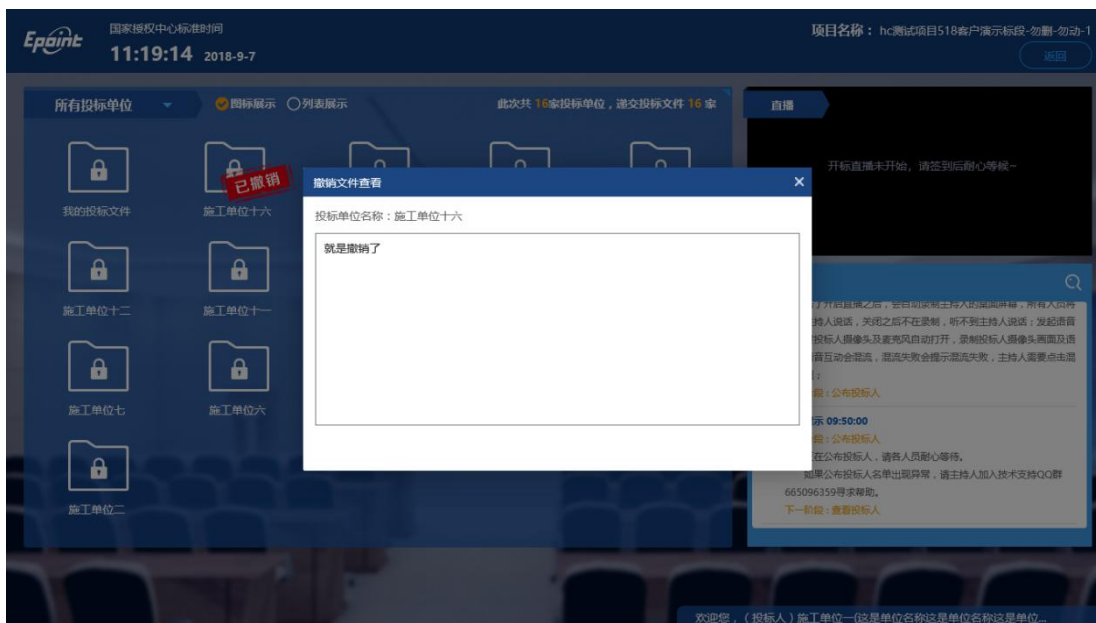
Epoint 国家授时中心标准时间
11:19:14 2018-9-7

项目名称：hc测试项目518客户演示标段-勿删-勿动-1
返回

所有投标单位
图标展示 列表展示
此次共 16家投标单位，递交投标文件 16 家

我的投标文件
已撤销
施工单位十六
施工单位十二
施工单位十一
施工单位七
施工单位六
施工单位二

直播
开标直播未开始，请签到后耐心等候~

撤销文件查看
投标单位名称：施工单位十六
就是撤销了

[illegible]持人说话，关闭之后不在录制，听不到主持人说话；发起语音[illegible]投标人摄像头及麦克风自动打开，录制投标人摄像头画面及语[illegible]音互动会混流，混流失败会提示混流失败，主持人需要点击混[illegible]
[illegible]段：公布投标人
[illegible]示 09:50:00
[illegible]段：公布投标人
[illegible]在公布投标人，请各人员耐心等待。
如果公布投标人名单出现异常，请主持人加入技术支持QQ群665096359寻求帮助。
下一阶段：查看投标人

欢迎您，（投标人）施工单位一这是单位名称这是单位名称这是单位...